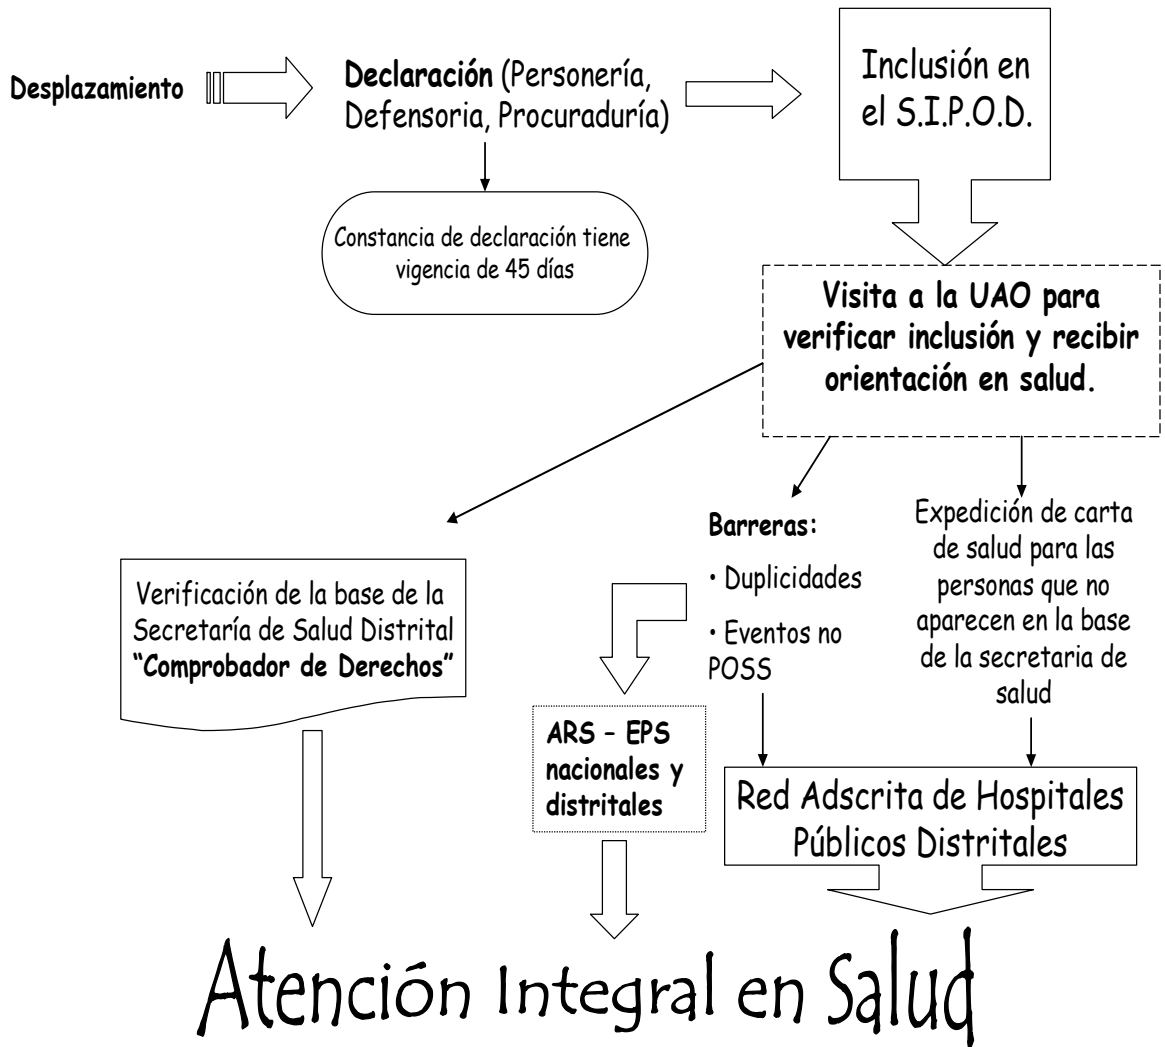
Desplazamiento

Declaración (Personería, Defensoria, Procuraduría)

Inclusión en el S.I.P.O.D.

Constancia de declaración tiene vigencia de 45 días

Visita a la UAO para verificar inclusión y recibir orientación en salud.

Verificación de la base de la Secretaría de Salud Distrital "Comprobador de Derechos"

Barreras:

• Duplicidades

• Eventos no POSS

Expedición de carta de salud para las personas que no aparecen en la base de la secretaria de salud

ARS - EPS nacionales y distritales

Red Adscrita de Hospitales Públicos Distritales

Atención Integral en Salud